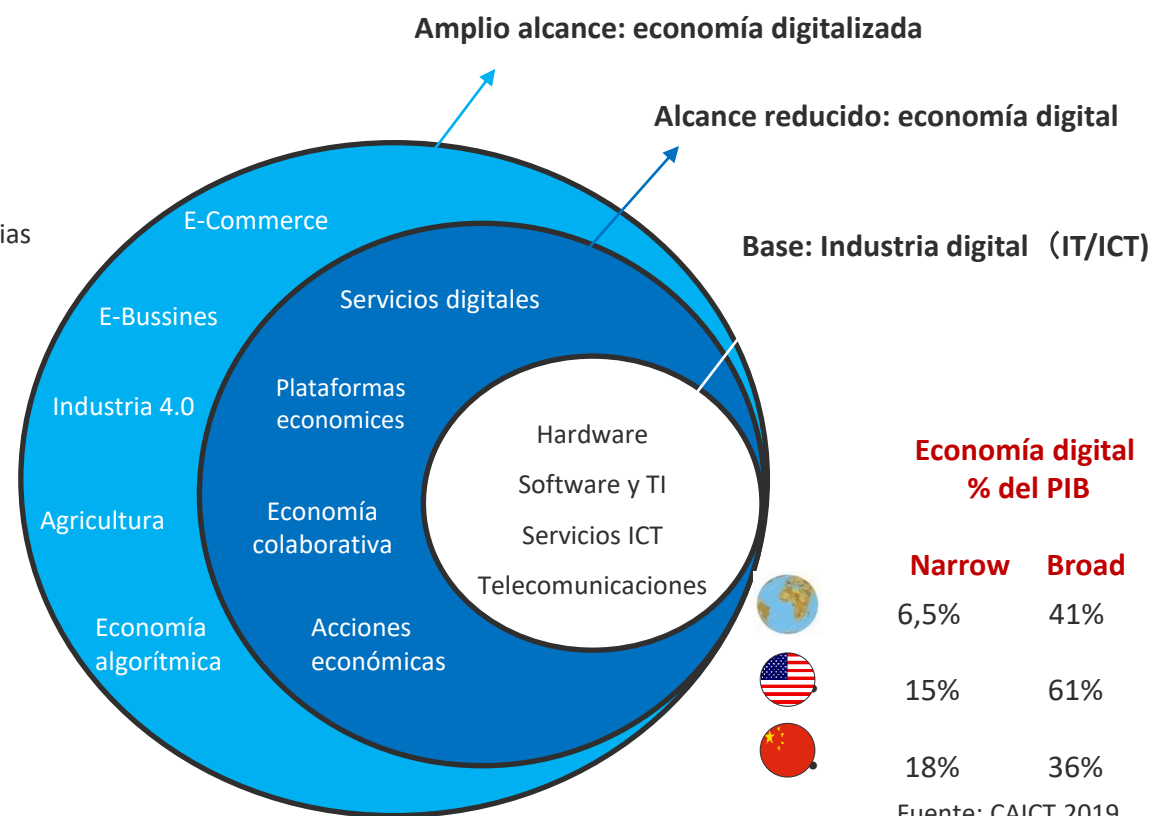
ias

Amplio alcance: economía digitalizada

Alcance reducido: economía digital

Base: Industria digital (IT/ICT)

E-Commerce

E-Bussines

Industria 4.0

Agricultura

Economía algorítmica

Servicios digitales

Plataformas economices

Economía colaborativa

Acciones económicas

Hardware

Software y TI

Servicios ICT

Telecomunicaciones

Economía digital % del PIB

| | Narrow | Broad |
|---|---|---|
| | 6,5% | 41% |
| | 15% | 61% |
| | 18% | 36% |

Fuente: CAICT 2019